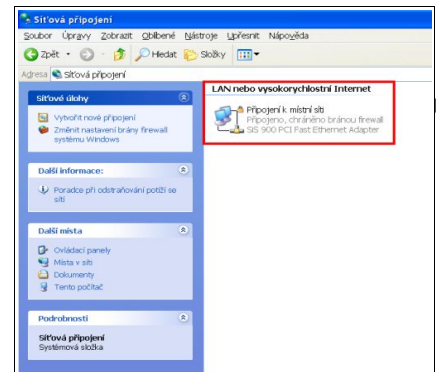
Síťová připojení

Soubor Úpravy Zobrazit Oblíbené Nástroje Upřesnit Nápověda

Zpět Hledat Složky

Adresa Síťová připojení

Síťové úlohy

Vytvořit nové připojení

Změnit nastavení brány firewall systému Windows

Další informace:

Poradce při odstraňování potíží se sítí

Další místa

Ovládací panely

Místa v síti

Dokumenty

Tento počítač

Podrobnosti

Síťová připojení
Systémová složka

LAN nebo vysokorychlostní Internet

Připojení k místní síti
Připojeno, chráněno bránou firewall
SiS 900 PCI Fast Ethernet Adapter